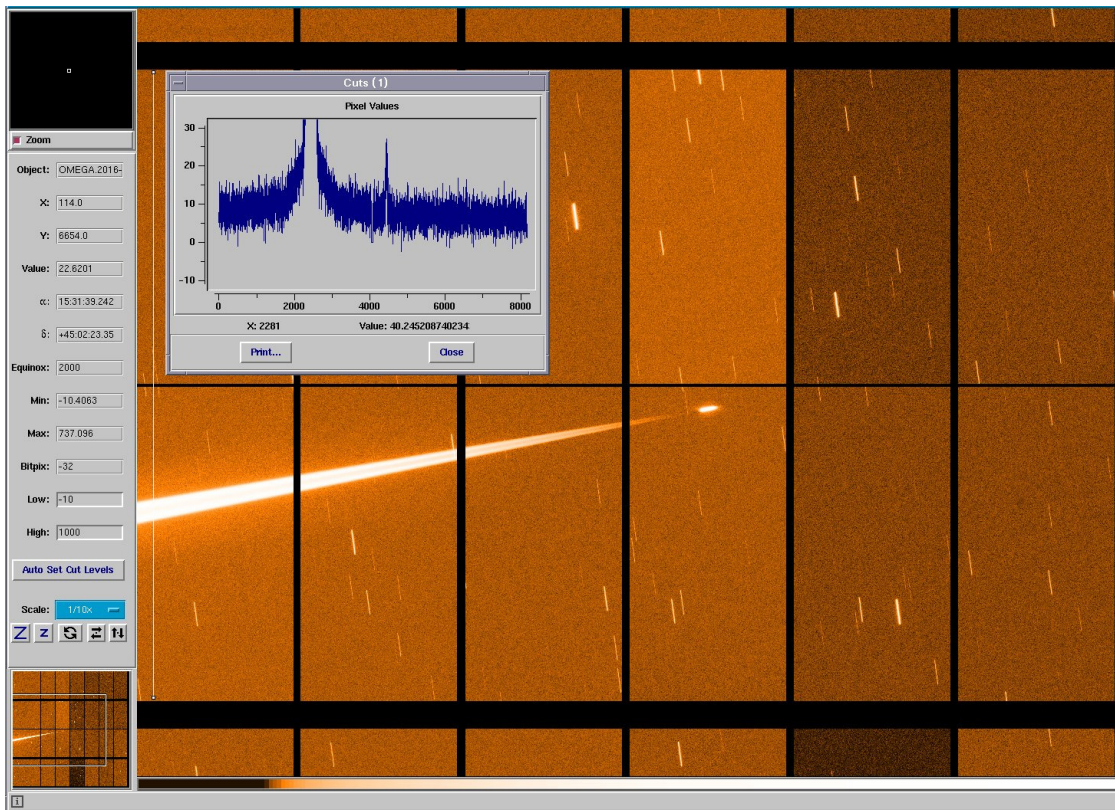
Zoom

Object: OMEGA.2016-

X: 114.0

Y: 6654.0

Value: 22.6201

α: 15:31:39.242

δ: +45:02:23.35

Equinox: 2000

Min: -10.4063

Max: 737.096

Bitpix: -32

Low: -10

High: 1000

Auto Set Cut Levels

Scale: 1/10x

Z z

Cuts (1)

Pixel Values

30
20
10
0
-10

0 2000 4000 6000 8000

X: 2281 Value: 40.245208740234

Print... Close

i